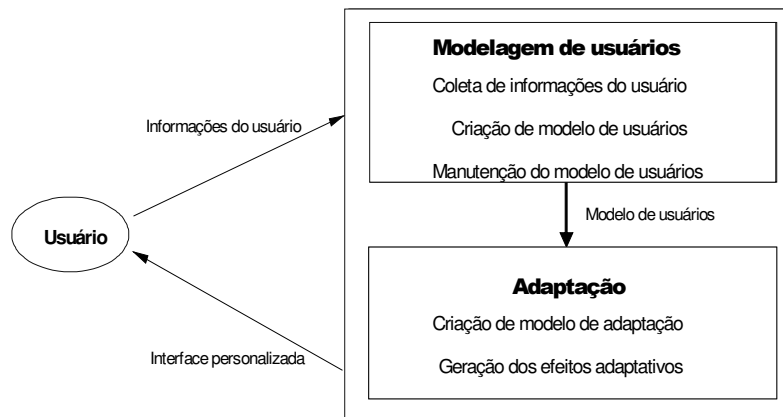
Modelagem de usuários

Coleta de informações do usuário

Criação de modelo de usuários

Manutenção do modelo de usuários

Informações do usuário

Usuário

Modelo de usuários

Adaptação

Criação de modelo de adaptação

Geração dos efeitos adaptativos

Interface personalizada